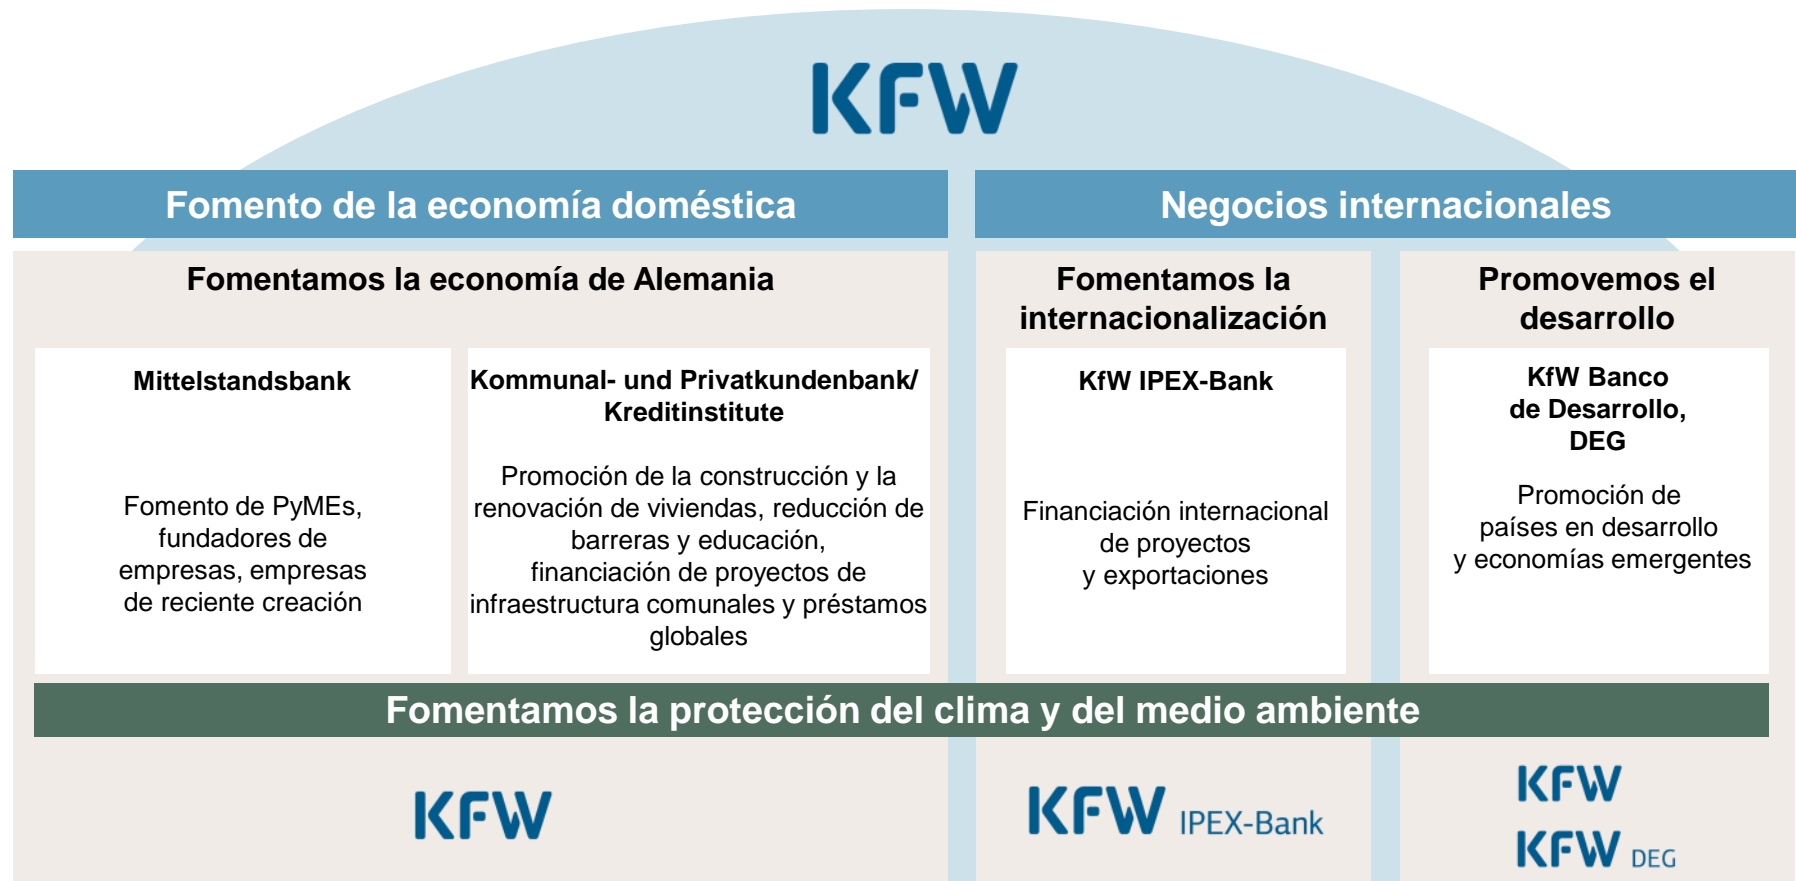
KFW

Fomento de la economía doméstica

Negocios internacionales

Fomentamos la economía de Alemania

Fomentamos la internacionalización

Promovemos el desarrollo

Mittelstandsbank

Fomento de PyMEs, fundadores de empresas, empresas de reciente creación

Kommunal- und Privatkundenbank/ Kreditinstitute

Promoción de la construcción y la renovación de viviendas, reducción de barreras y educación, financiación de proyectos de infraestructura comunales y préstamos globales

KfW IPEX-Bank

Financiación internacional de proyectos y exportaciones

KfW Banco de Desarrollo, DEG

Promoción de países en desarrollo y economías emergentes

Fomentamos la protección del clima y del medio ambiente

KFW

KFW IPEX-Bank

KFW

KFW DEG